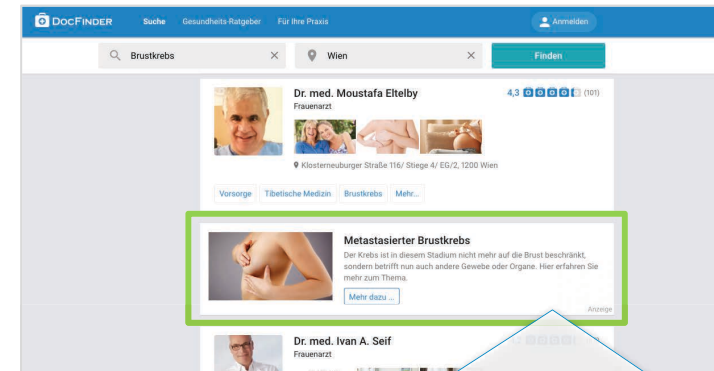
DOCFINDER Suche Gesundheits-Ratgeber Für Ihre Praxis

Anmelden

Brustkrebs

Wien

Finden

Dr. med. Moustafa Eltelby
Frauenarzt

4,3 (101)

Klosterneuburger Straße 116/ Stiege 4/ EG/2, 1200 Wien

Vorsorge Tibetische Medizin Brustkrebs Mehr...

Metastasierter Brustkrebs

Der Krebs ist in diesem Stadium nicht mehr auf die Brust beschränkt, sondern betrifft nun auch andere Gewebe oder Organe. Hier erfahren Sie mehr zum Thema.

Mehr dazu ...

Anzeige

Dr. med. Ivan A. Seif
Frauenarzt